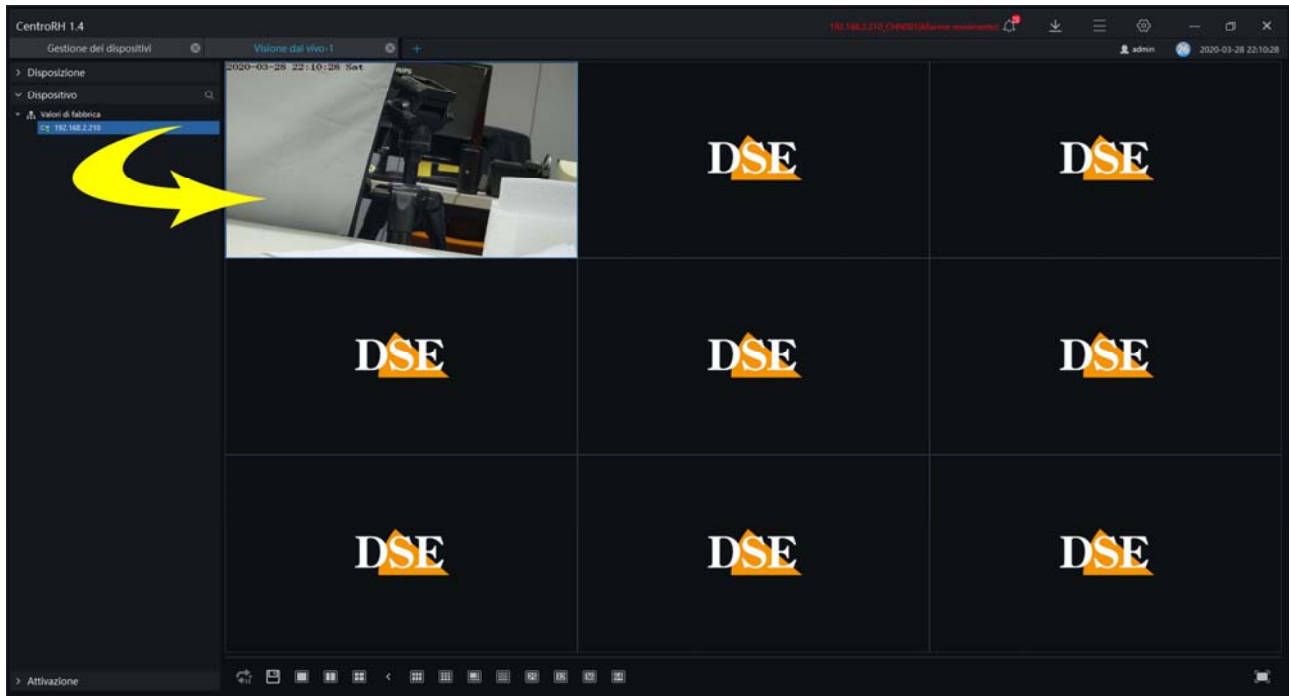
CentroRH 1.4

192.168.2.210_CHN001(Allarme movimento)

Gestione dei dispositivi

Visione dal vivo-1

+

admin

2020-03-28 22:10:28

> Disposizione

Dispositivo

Valori di fabbrica

192.168.2.210

2020-03-28 22:10:28 Sat

DSE

DSE

DSE

DSE

DSE

DSE

DSE

DSE

> Attivazione